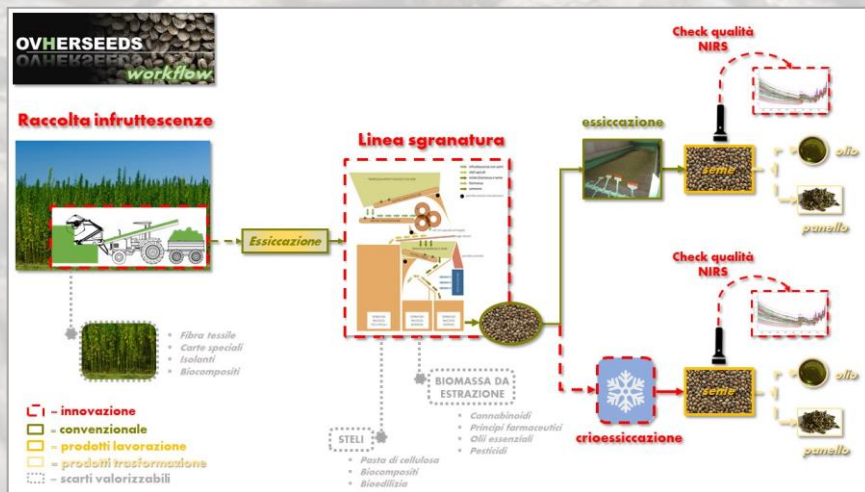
OVHERSEEDS
workflow

Raccolta infruttescenze

Linea sgranatura

essiccazione

Check qualità
NIRS

seme

olio

panello

Essiccazione

Check qualità
NIRS

seme

olio

panello

crioessiccazione

- Fibra tessile
- Carte speciali
- Isolanti
- Biocompositi

BIOMASSA DA ESTRAZIONE

- Cannabinoidi
- Principi farmaceutici
- Olii essenziali
- Pesticidi

STELI

- Pasta di cellulosa
- Biocompositi
- Bioedilizia

– innovazione
– convenzionale
– prodotti lavorazione
– prodotti trasformazione
– scarti valorizzabili